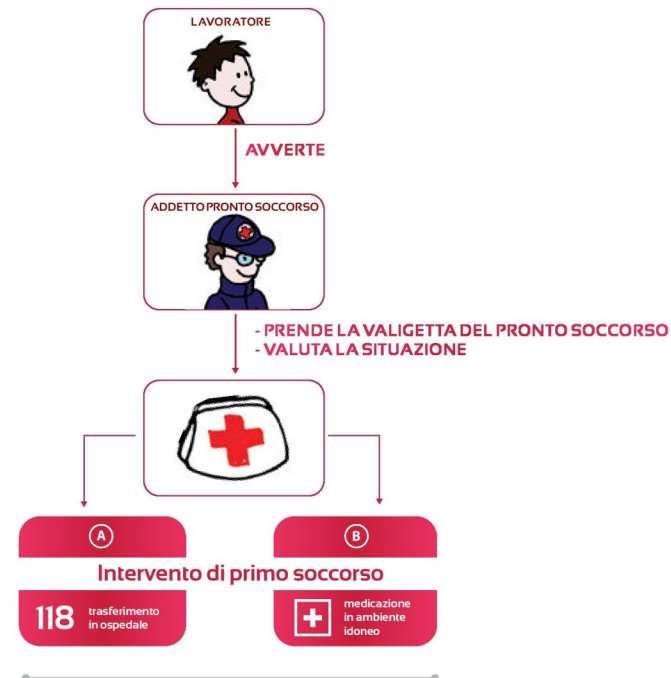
LAVORATORE

AVVERTE

ADDETTO PRONTO SOCCORSO

- PRENDE LA VALIGETTA DEL PRONTO SOCCORSO
- VALUTA LA SITUAZIONE

A

B

Intervento di primo soccorso

118 trasferimento in ospedale

medicazione in ambiente idoneo